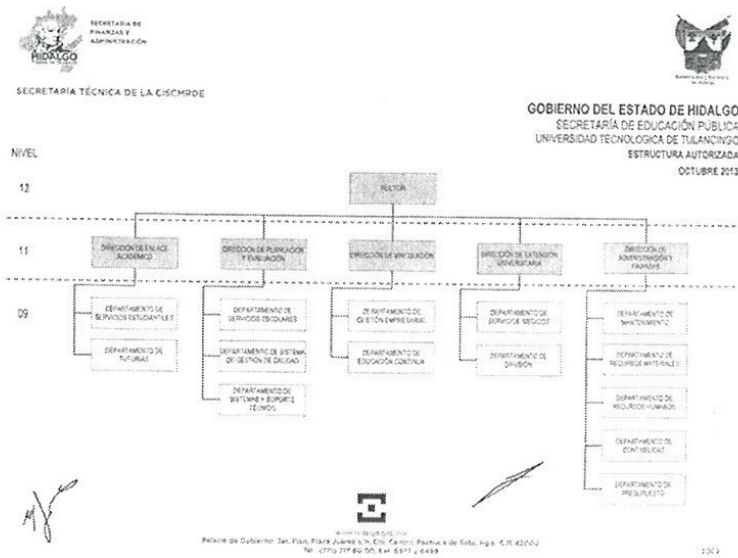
SECRETARÍA DE FINANZAS Y ADMINISTRACIÓN

HIDALGO

SECRETARÍA TÉCNICA DE LA CISCMRDE

GOBIERNO DEL ESTADO DE HIDALGO
SECRETARÍA DE EDUCACIÓN PÚBLICA
UNIVERSIDAD TECNOLÓGICA DE TULANCINGO
ESTRUCTURA AUTORIZADA
OCTUBRE 2013

NIVEL

12

RECTOR

11

DIRECCIÓN DE ENLACE ACADÉMICO

DIRECCIÓN DE PLANEACIÓN Y EVALUACIÓN

DIRECCIÓN DE VINCULACIÓN

DIRECCIÓN DE EXTENSIÓN UNIVERSITARIA

DIRECCIÓN DE ADMINISTRACIÓN Y FINANZAS

09

DEPARTAMENTO DE SERVICIOS ESTUDIANTILES

DEPARTAMENTO DE TUTORÍAS

DEPARTAMENTO DE SERVICIOS ESCOLARES

DEPARTAMENTO DE SISTEMA DE GESTIÓN DE CALIDAD

DEPARTAMENTO DE SISTEMAS Y SOPORTE TÉCNICO

DEPARTAMENTO DE GESTIÓN EMPRESARIAL

DEPARTAMENTO DE EDUCACIÓN CONTINUA

DEPARTAMENTO DE SERVICIOS MÉDICOS

DEPARTAMENTO DE DIFUSIÓN

DEPARTAMENTO DE MANTENIMIENTO

DEPARTAMENTO DE RECURSOS MATERIALES

DEPARTAMENTO DE RECURSOS HUMANOS

DEPARTAMENTO DE CONTABILIDAD

DEPARTAMENTO DE PRESUPUESTO

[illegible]
Palacio de Gobierno 3er. Piso, Plaza Juárez s/n, Col. Centro, Pachuca de Soto, Hgo. C.P. 42000
Tel.: (771) 717 60 00, Ext. 6377 y 6499

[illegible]